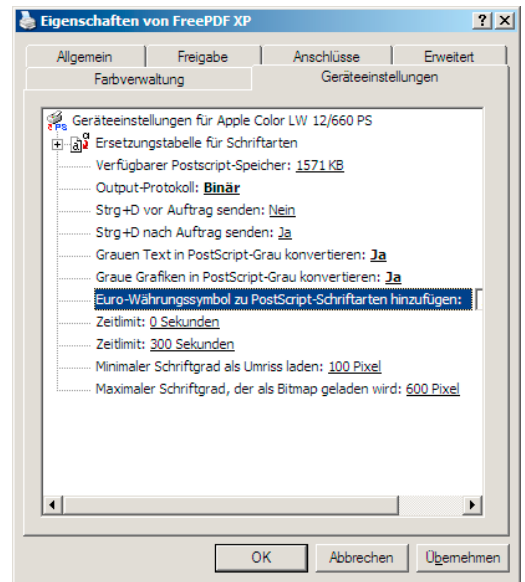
Eigenschaften von FreePDF XP

?

X

Allgemein

Freigabe

Anschlüsse

Erweitert

Farbverwaltung

Geräteeinstellungen

Geräteeinstellungen für Apple Color LW 12/660 PS

Ersetzungstabelle für Schriftarten

Verfügbarer Postscript-Speicher: 1571 KB

Output-Protokoll: Binär

Strg+D vor Auftrag senden: Nein

Strg+D nach Auftrag senden: Ja

Grauen Text in PostScript-Grau konvertieren: Ja

Graue Grafiken in PostScript-Grau konvertieren: Ja

Euro-Währungssymbol zu PostScript-Schriftarten hinzufügen:

Zeitlimit: 0 Sekunden

Zeitlimit: 300 Sekunden

Minimaler Schriftgrad als Umriss laden: 100 Pixel

Maximaler Schriftgrad, der als Bitmap geladen wird: 600 Pixel

OK

Abbrechen

Übernehmen